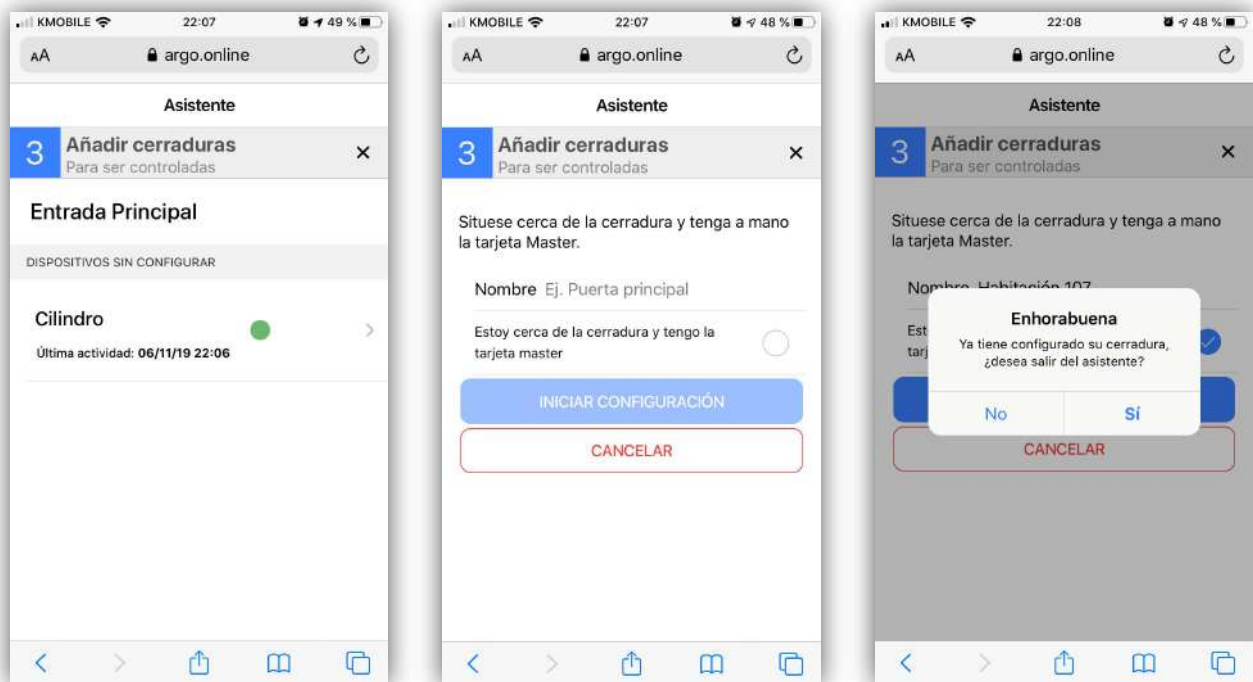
KMOBILE 22:07 49 %
AA argo.online
Asistente
3 Añadir cerraduras
Para ser controladas
×
Entrada Principal
DISPOSITIVOS SIN CONFIGURAR
Cilindro
Última actividad: 06/11/19 22:06

KMOBILE 22:07 48 %
AA argo.online
Asistente
3 Añadir cerraduras
Para ser controladas
×
Situese cerca de la cerradura y tenga a mano la tarjeta Master.
Nombre Ej. Puerta principal
Estoy cerca de la cerradura y tengo la tarjeta master
INICIAR CONFIGURACIÓN
CANCELAR

KMOBILE 22:08 48 %
AA argo.online
Asistente
3 Añadir cerraduras
Para ser controladas
×
Situese cerca de la cerradura y tenga a mano la tarjeta Master.
Nom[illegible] Habitación 107
Est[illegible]
tarj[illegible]
Enhorabuena
Ya tiene configurado su cerradura, ¿desea salir del asistente?
No
Sí
CANCELAR